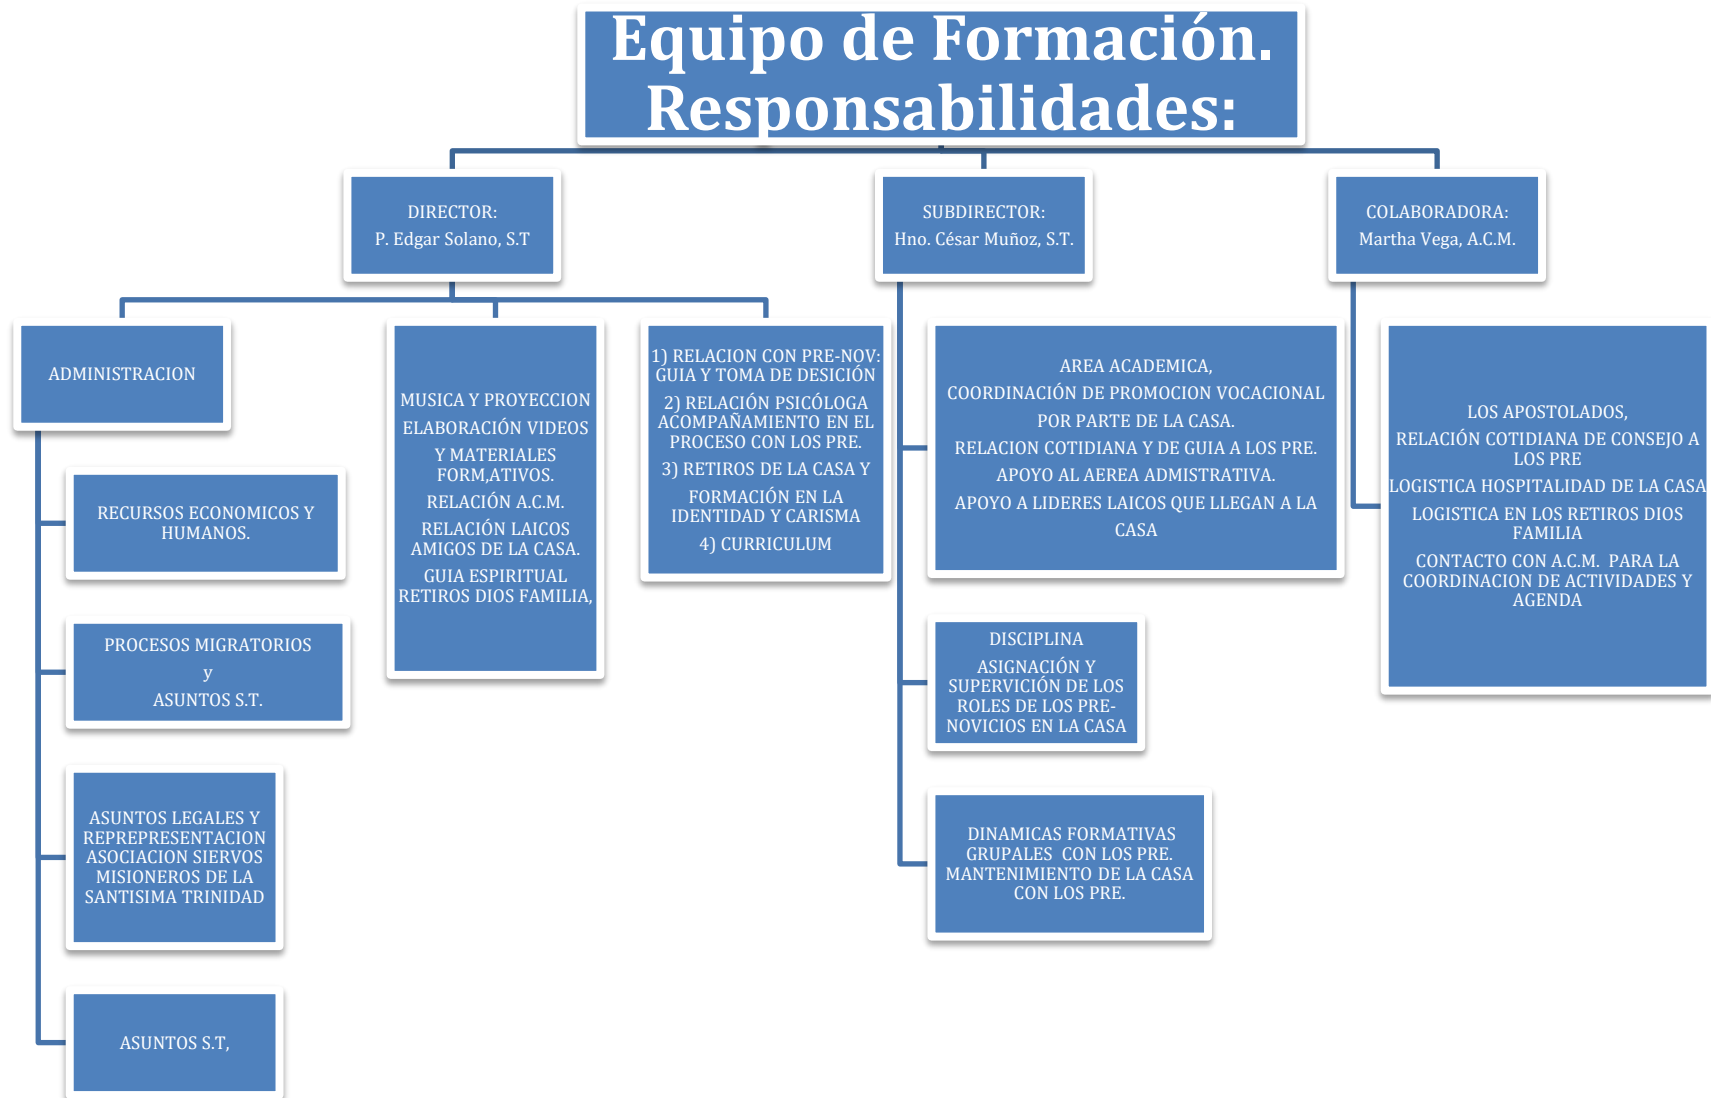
Equipo de Formación. Responsabilidades:

DIRECTOR:
P. Edgar Solano, S.T

SUBDIRECTOR:
Hno. César Muñoz, S.T.

COLABORADORA:
Martha Vega, A.C.M.

ADMINISTRACION

RECURSOS ECONOMICOS Y HUMANOS.

PROCESOS MIGRATORIOS
y
ASUNTOS S.T.

ASUNTOS LEGALES Y REPREPRESENTACION ASOCIACION SIERVOS MISIONEROS DE LA SANTISIMA TRINIDAD

ASUNTOS S.T,

MUSICA Y PROYECCION
ELABORACIÓN VIDEOS Y MATERIALES FORM,ATIVOS.
RELACIÓN A.C.M.
RELACIÓN LAICOS AMIGOS DE LA CASA.
GUIA ESPIRITUAL RETIROS DIOS FAMILIA,

1) RELACION CON PRE-NOV: GUIA Y TOMA DE DESICIÓN
2) RELACIÓN PSICÓLOGA ACOMPAÑAMIENTO EN EL PROCESO CON LOS PRE.
3) RETIROS DE LA CASA Y
FORMACIÓN EN LA IDENTIDAD Y CARISMA
4) CURRICULUM

AREA ACADEMICA,
COORDINACIÓN DE PROMOCION VOCACIONAL POR PARTE DE LA CASA.
RELACION COTIDIANA Y DE GUIA A LOS PRE.
APOYO AL AEREA ADMISTRATIVA.
APOYO A LIDERES LAICOS QUE LLEGAN A LA CASA

DISCIPLINA
ASIGNACIÓN Y SUPERVICIÓN DE LOS ROLES DE LOS PRE-NOVICIOS EN LA CASA

DINAMICAS FORMATIVAS GRUPALES CON LOS PRE.
MANTENIMIENTO DE LA CASA CON LOS PRE.

LOS APOSTOLADOS,
RELACIÓN COTIDIANA DE CONSEJO A LOS PRE
LOGISTICA HOSPITALIDAD DE LA CASA
LOGISTICA EN LOS RETIROS DIOS FAMILIA
CONTACTO CON A.C.M. PARA LA COORDINACION DE ACTIVIDADES Y AGENDA